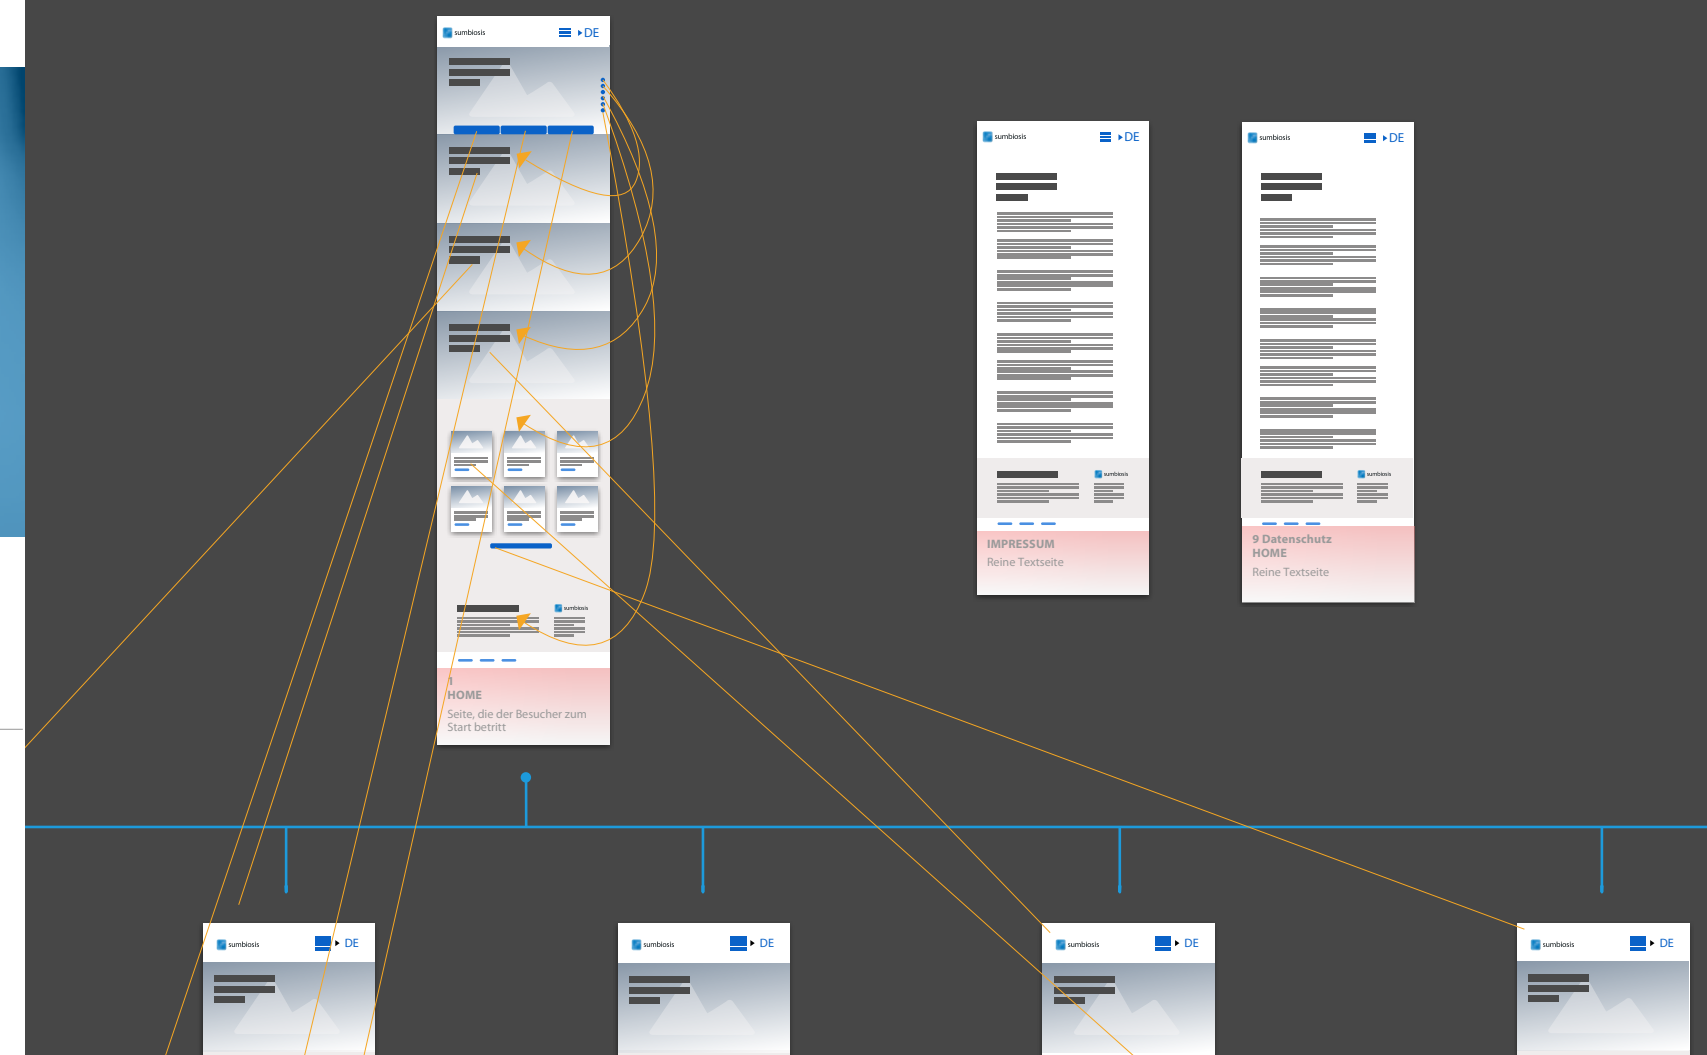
sumbiosis
DE

sumbiosis

1
HOME
Seite, die der Besucher zum Start betritt

sumbiosis
DE

sumbiosis

IMPRESSUM
Reine Textseite

sumbiosis
DE

sumbiosis

9 Datenschutz
HOME
Reine Textseite

sumbiosis
DE

sumbiosis
DE

sumbiosis
DE

sumbiosis
DE